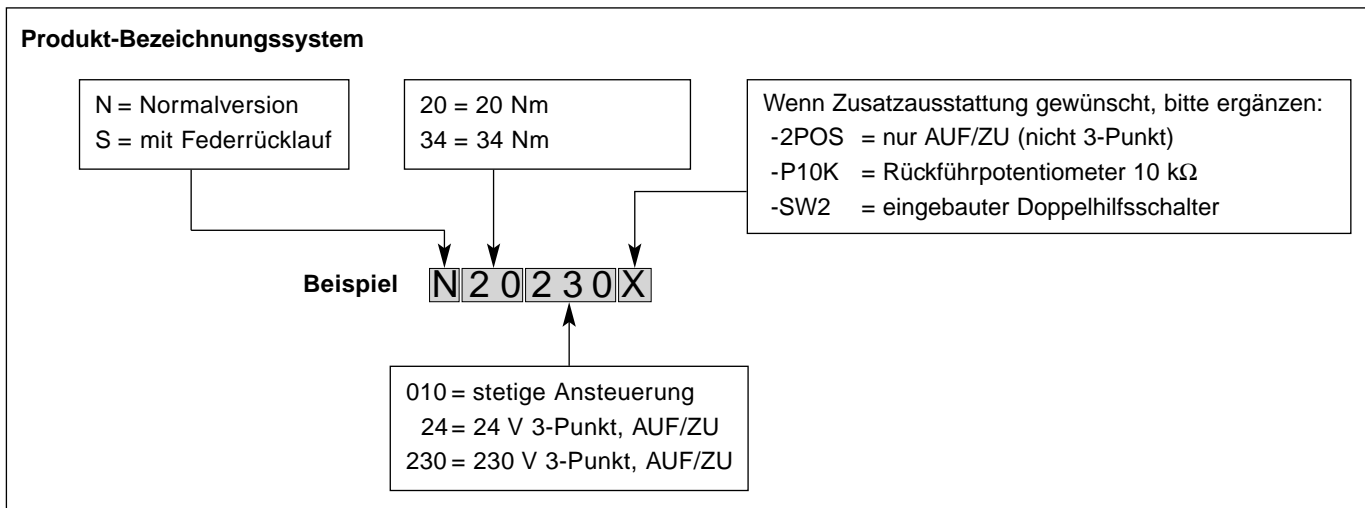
Produkt-Bezeichnungssystem

N = Normalversion
S = mit Federrücklauf

20 = 20 Nm
34 = 34 Nm

Wenn Zusatzausstattung gewünscht, bitte ergänzen:
-2POS = nur AUF/ZU (nicht 3-Punkt)
-P10K = Rückführpotentiometer 10 k$\Omega$
-SW2 = eingebauter Doppelhilfsschalter

Beispiel N 2 0 2 3 0 X

010 = stetige Ansteuerung
24 = 24 V 3-Punkt, AUF/ZU
230 = 230 V 3-Punkt, AUF/ZU